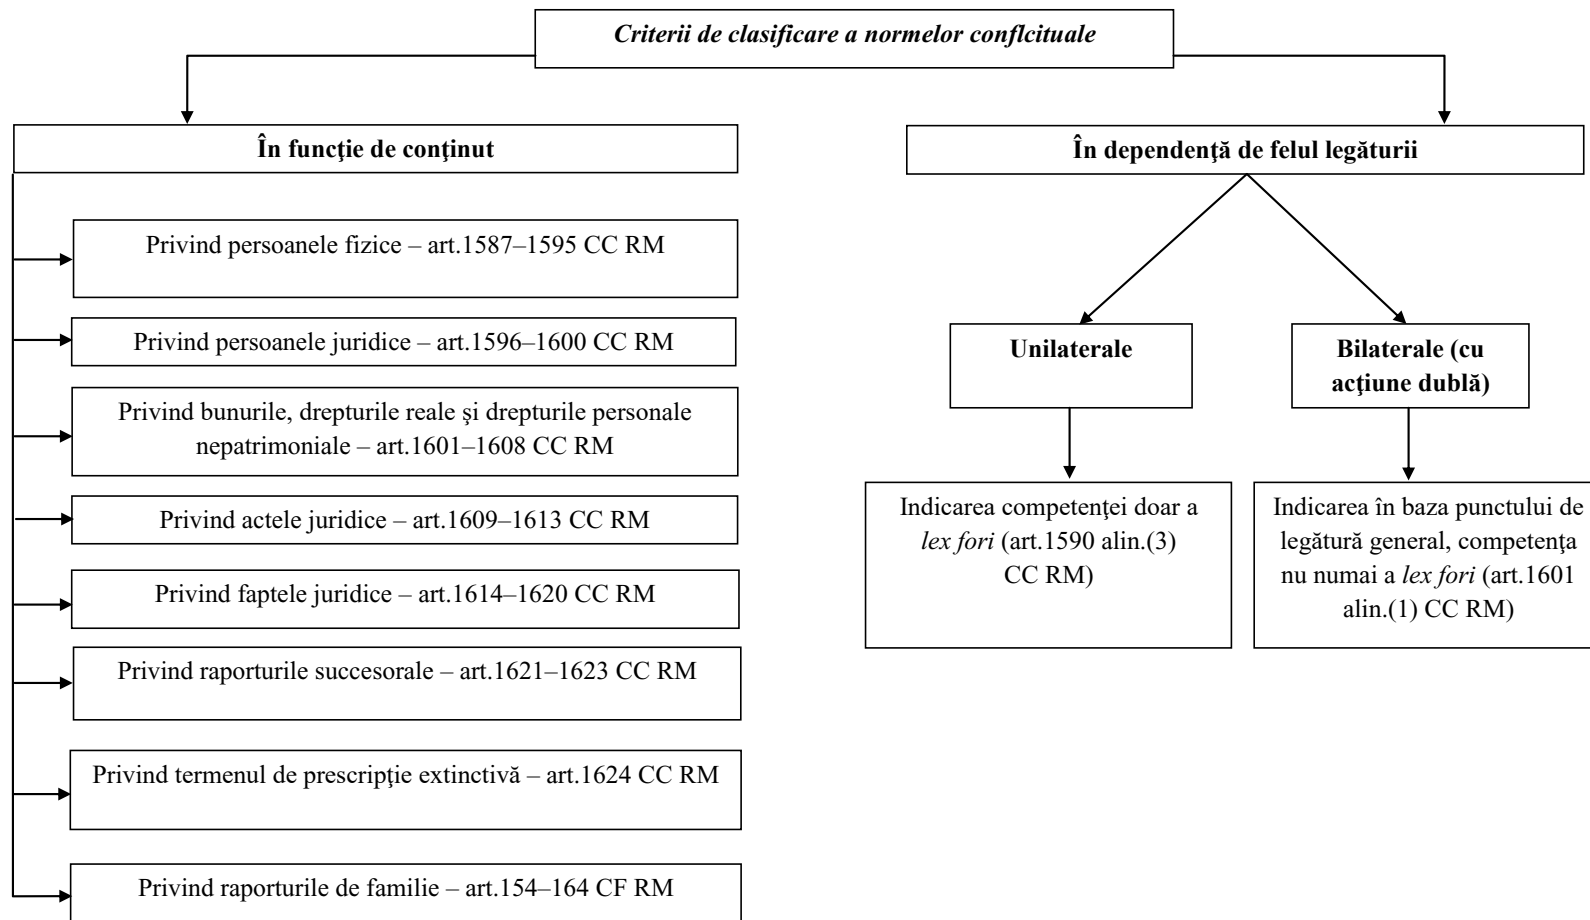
Criterii de clasificare a normelor conflcituale

În funcţie de conţinut

Privind persoanele fizice – art.1587–1595 CC RM

Privind persoanele juridice – art.1596–1600 CC RM

Privind bunurile, drepturile reale şi drepturile personale nepatrimoniale – art.1601–1608 CC RM

Privind actele juridice – art.1609–1613 CC RM

Privind faptele juridice – art.1614–1620 CC RM

Privind raporturile succesorale – art.1621–1623 CC RM

Privind termenul de prescripţie extinctivă – art.1624 CC RM

Privind raporturile de familie – art.154–164 CF RM

În dependenţă de felul legăturii

Unilaterale

Bilaterale (cu acţiune dublă)

Indicarea competenţei doar a lex fori (art.1590 alin.(3) CC RM)

Indicarea în baza punctului de legătură general, competenţa nu numai a lex fori (art.1601 alin.(1) CC RM)